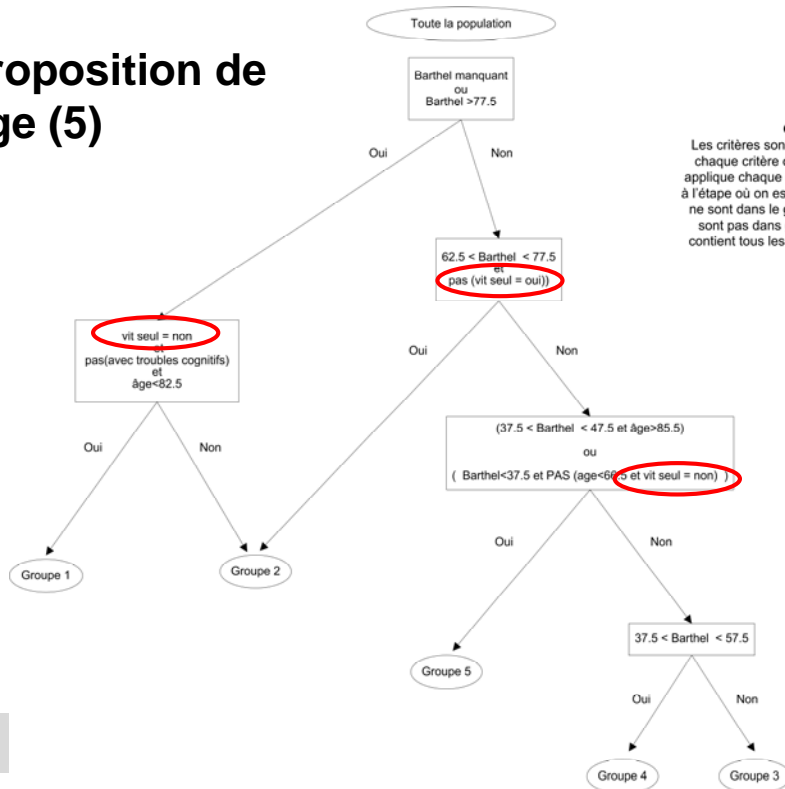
roposition de
ge (5)

Toute la population

Barthel manquant
ou
Barthel >77.5

Oui

Non

Les critères son
chaque critère
applique chaque
à l'étape où on es
ne sont dans le g
sont pas dans
contient tous les

62.5 < Barthel < 77.5
et
pas (vit seul = oui))

vit seul = non
et
pas(avec troubles cognitifs)
et
âge<82.5

Oui

Non

(37.5 < Barthel < 47.5 et âge>85.5)
ou
( Barthel<37.5 et PAS (age<6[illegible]5 et vit seul = non) )

Oui

Non

Oui

Non

Groupe 1

Groupe 2

Groupe 5

37.5 < Barthel < 57.5

Oui

Non

Groupe 4

Groupe 3